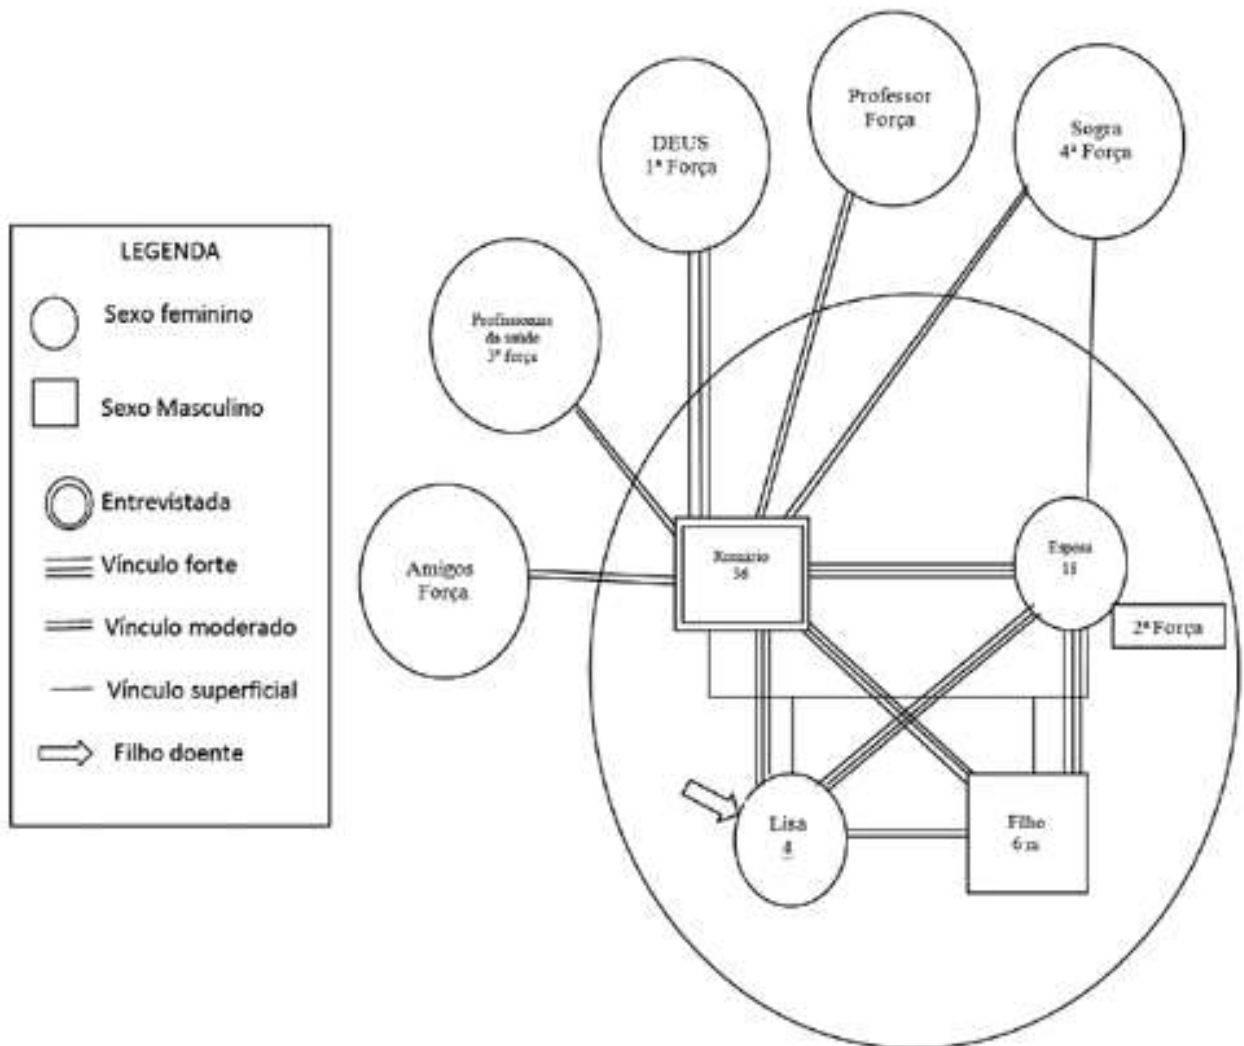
LEGENDA

Sexo feminino

Sexo Masculino

Entrevistada

Vínculo forte

Vínculo moderado

Vínculo superficial

Filho doente

DEUS
1ª Força

Professor
Força

Sogra
4ª Força

Profissionais da saúde
3ª força

Amigos
Força

Rosário
36

Esposa
31

2ª Força

Lisa
4

Filho
6 m